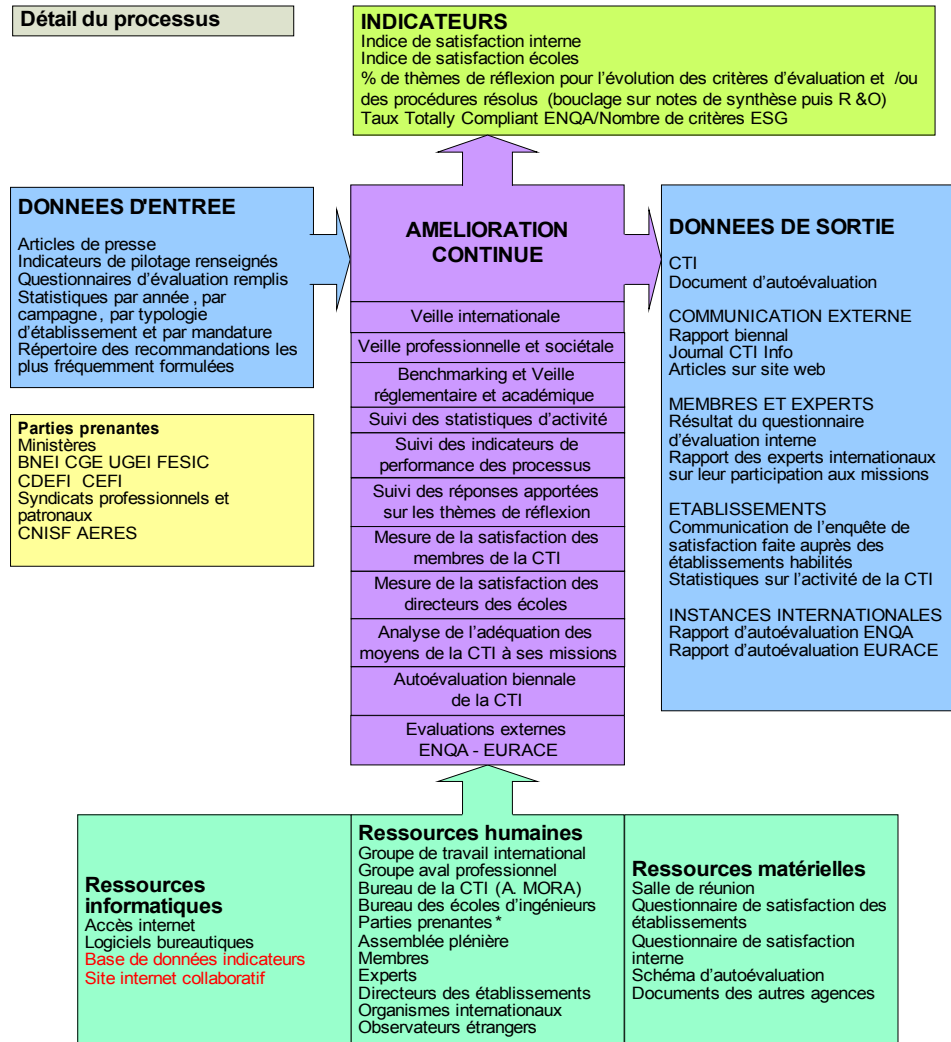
Détail du processus

INDICATEURS
Indice de satisfaction interne
Indice de satisfaction écoles
% de thèmes de réflexion pour l'évolution des critères d'évaluation et /ou des procédures résolus (bouclage sur notes de synthèse puis R &O)
Taux Totally Compliant ENQA/Nombre de critères ESG

DONNEES D'ENTREE
Articles de presse
Indicateurs de pilotage renseignés
Questionnaires d'évaluation remplis
Statistiques par année , par campagne, par typologie d'établissement et par mandature
Répertoire des recommandations les plus fréquemment formulées

Parties prenantes
Ministères
BNEI CGE UGEI FESIC
CDEFI CEFI
Syndicats professionnels et patronaux
CNISF AERES

AMELIORATION CONTINUE
Veille internationale
Veille professionnelle et sociétale
Benchmarking et Veille réglementaire et académique
Suivi des statistiques d'activité
Suivi des indicateurs de performance des processus
Suivi des réponses apportées sur les thèmes de réflexion
Mesure de la satisfaction des membres de la CTI
Mesure de la satisfaction des directeurs des écoles
Analyse de l'adéquation des moyens de la CTI à ses missions
Autoévaluation biennale de la CTI
Evaluations externes ENQA - EURACE

DONNEES DE SORTIE
CTI
Document d'autoévaluation

COMMUNICATION EXTERNE
Rapport biennal
Journal CTI Info
Articles sur site web

MEMBRES ET EXPERTS
Résultat du questionnaire d'évaluation interne
Rapport des experts internationaux sur leur participation aux missions

ETABLISSEMENTS
Communication de l'enquête de satisfaction faite auprès des établissements habilités
Statistiques sur l'activité de la CTI

INSTANCES INTERNATIONALES
Rapport d'autoévaluation ENQA
Rapport d'autoévaluation EURACE

Ressources informatiques
Accès internet
Logiciels bureautiques
Base de données indicateurs
Site internet collaboratif

Ressources humaines
Groupe de travail international
Groupe aval professionnel
Bureau de la CTI (A. MORA)
Bureau des écoles d'ingénieurs
Parties prenantes*
Assemblée plénière
Membres
Experts
Directeurs des établissements
Organismes internationaux
Observateurs étrangers

Ressources matérielles
Salle de réunion
Questionnaire de satisfaction des établissements
Questionnaire de satisfaction interne
Schéma d'autoévaluation
Documents des autres agences